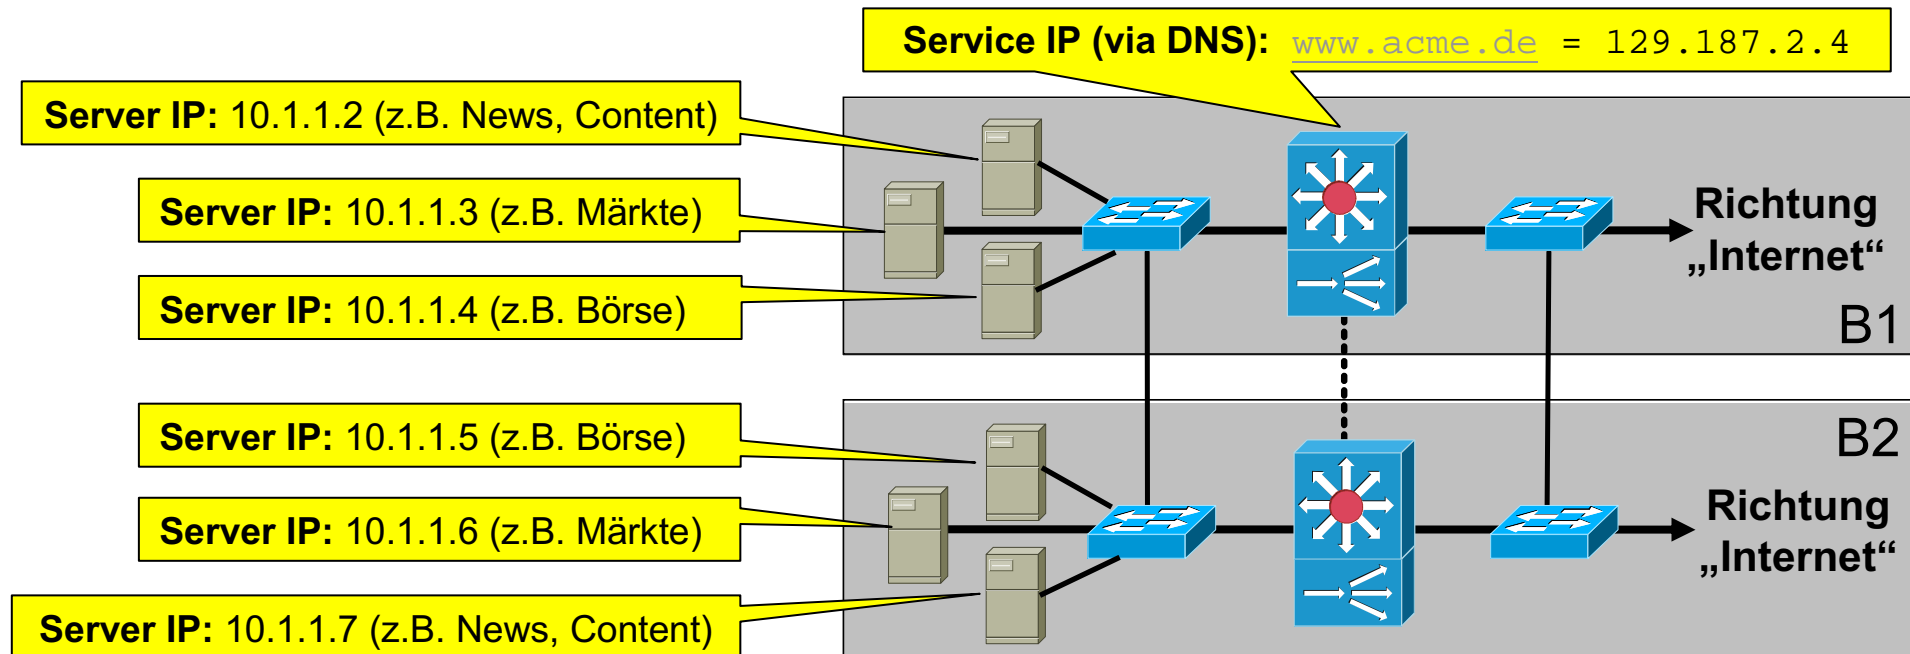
Service IP (via DNS): www.acme.de = 129.187.2.4

Server IP: 10.1.1.2 (z.B. News, Content)

Server IP: 10.1.1.3 (z.B. Märkte)

Server IP: 10.1.1.4 (z.B. Börse)

Richtung „Internet“

B1

B2

Server IP: 10.1.1.5 (z.B. Börse)

Server IP: 10.1.1.6 (z.B. Märkte)

Server IP: 10.1.1.7 (z.B. News, Content)

Richtung „Internet“